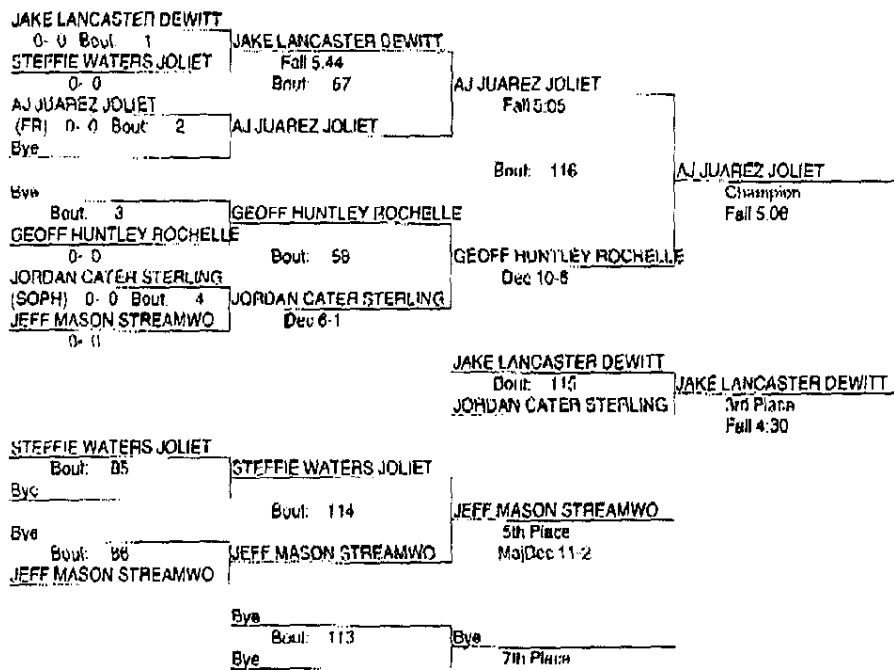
JAKE LANCASTER DEWITT
0- 0 Bout 1
STEFFIE WATERS JOLIET
0- 0
AJ JUAREZ JOLIET
(FR) 0- 0 Bout 2
Bye

JAKE LANCASTER DEWITT
Fall 5.44
Bout 67
AJ JUAREZ JOLIET

AJ JUAREZ JOLIET
Fall 5:05

Bout 116

AJ JUAREZ JOLIET
Champion
Fall 5.06

Bye
Bout 3
GEOFF HUNTLEY ROCHELLE
0- 0
JORDAN CATER STERLING
(SOPH) 0- 0 Bout 4
JEFF MASON STREAMWO
0- 0

GEOFF HUNTLEY ROCHELLE
Bout 58
JORDAN CATER STERLING
Dec 6-1

GEOFF HUNTLEY ROCHELLE
Dec 10-6

JAKE LANCASTER DEWITT
Bout 115
JORDAN CATER STERLING

JAKE LANCASTER DEWITT
3rd Place
Fall 4:30

STEFFIE WATERS JOLIET
Bout 85
Bye

Bye
Bout 86
JEFF MASON STREAMWO

STEFFIE WATERS JOLIET
Bout 114
JEFF MASON STREAMWO

JEFF MASON STREAMWO
5th Place
MajDec 11-2

Bye
Bout 113
Bye

Bye
7th Place